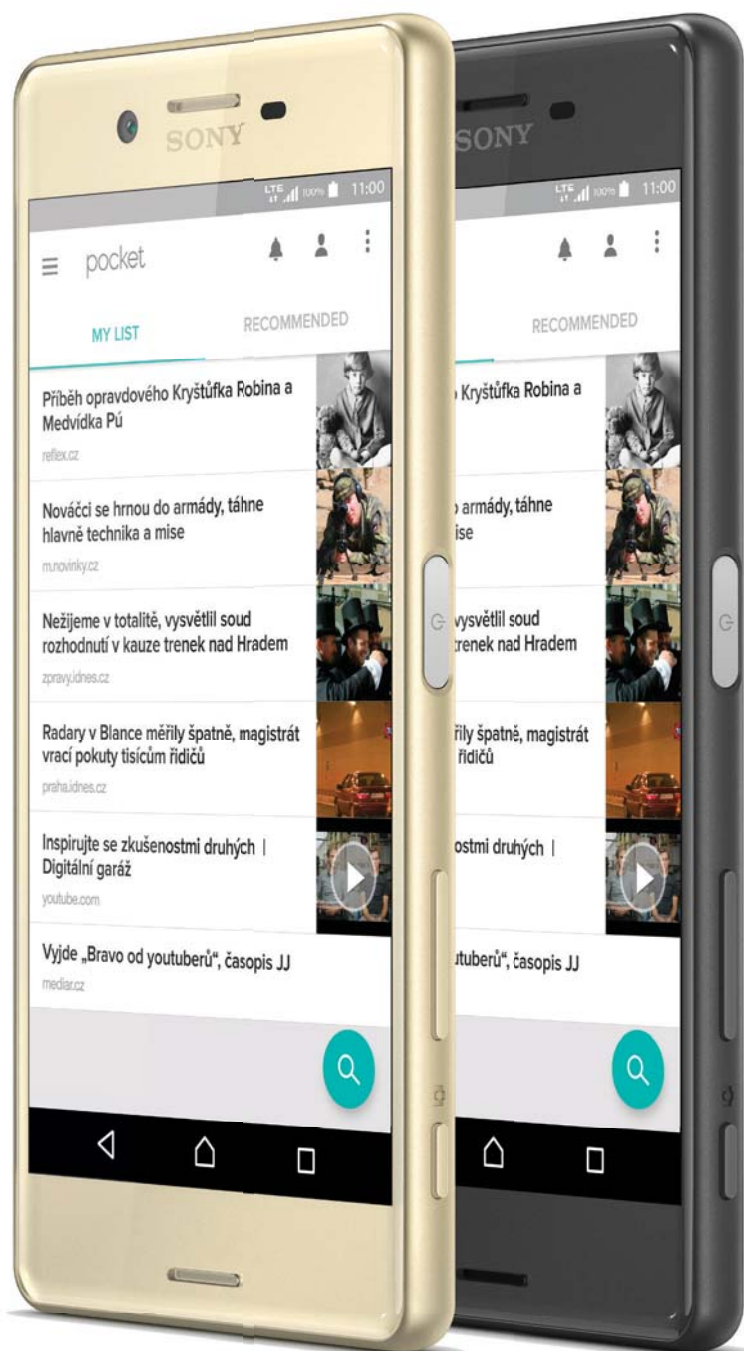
SONY

LTE 100% 11:00

pocket

MY LIST

RECOMMENDED

Příběh opravdového Kryštůfka Robina a Medvídka Pú

reflex.cz

Nováčci se hrnou do armády, táhne hlavně technika a mise

m.novinky.cz

Nežijeme v totalitě, vysvětlil soud rozhodnutí v kauze trenek nad Hradem

zpravy.idnes.cz

Radary v Blance měřily špatně, magistrát vrací pokuty tisícům řidičů

praha.idnes.cz

Inspirujte se zkušenostmi druhých | Digitální garáž

youtube.com

Vyjde „Bravo od youtuberů", časopis JJ

mediar.cz

SONY

SONY

LTE 100% 11:00

RECOMMENDED

o Kryštůfka Robina a

o armády, táhne ise

vysvětlil soud trenek nad Hradem

řily špatně, magistrát řidičů

ostmi druhých |

utuberů", časopis JJ